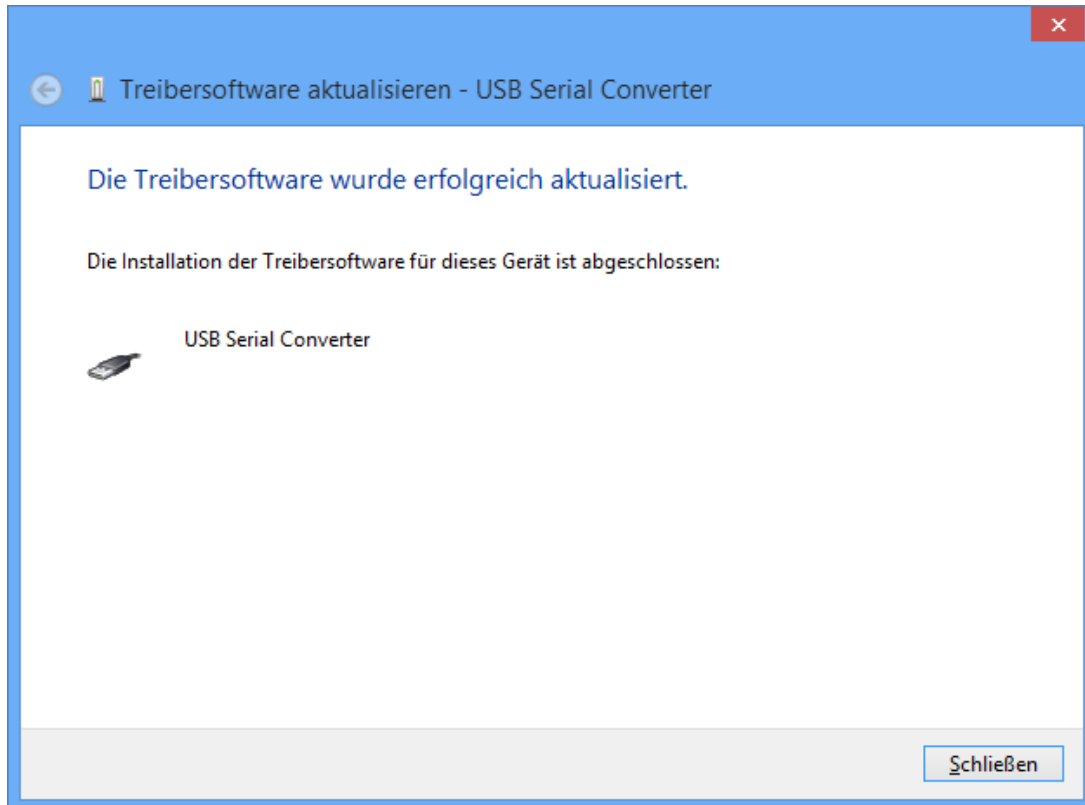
Treibersoftware aktualisieren - USB Serial Converter

Die Treibersoftware wurde erfolgreich aktualisiert.

Die Installation der Treibersoftware für dieses Gerät ist abgeschlossen:

USB Serial Converter

Schließen